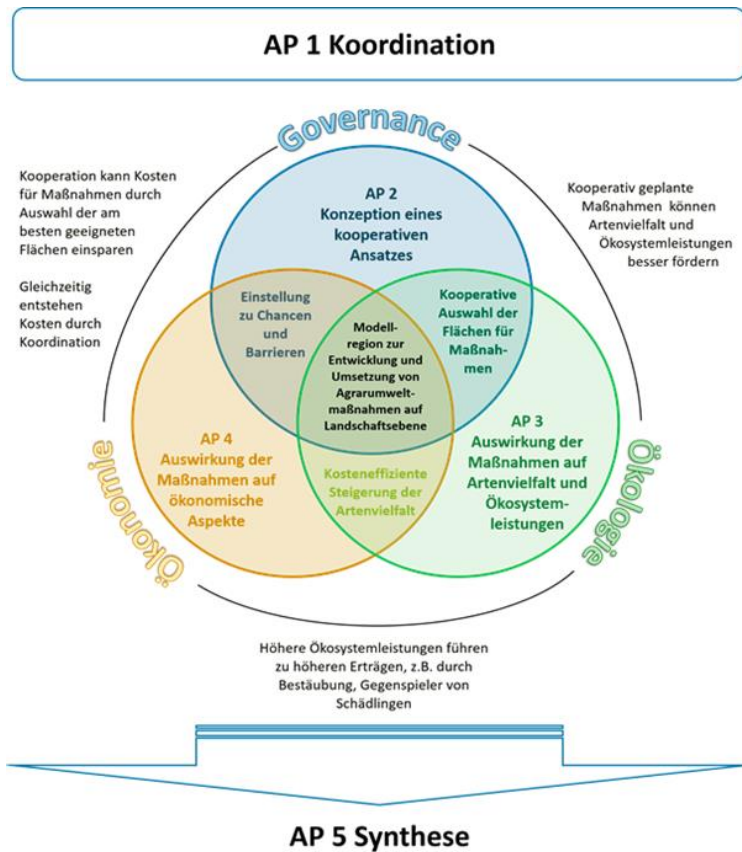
AP 1 Koordination

Governance

Kooperation kann Kosten für Maßnahmen durch Auswahl der am besten geeigneten Flächen einsparen

Gleichzeitig entstehen Kosten durch Koordination

Kooperativ geplante Maßnahmen können Artenvielfalt und Ökosystemleistungen besser fördern

AP 2
Konzeption eines kooperativen Ansatzes

Einstellung zu Chancen und Barrieren

Kooperative Auswahl der Flächen für Maßnahmen

Modellregion zur Entwicklung und Umsetzung von Agrarumweltmaßnahmen auf Landschaftsebene

AP 4
Auswirkung der Maßnahmen auf ökonomische Aspekte

Kosteneffiziente Steigerung der Artenvielfalt

AP 3
Auswirkung der Maßnahmen auf Artenvielfalt und Ökosystemleistungen

Ökonomie

Ökologie

Höhere Ökosystemleistungen führen zu höheren Erträgen, z.B. durch Bestäubung, Gegenspieler von Schädlingen

AP 5 Synthese